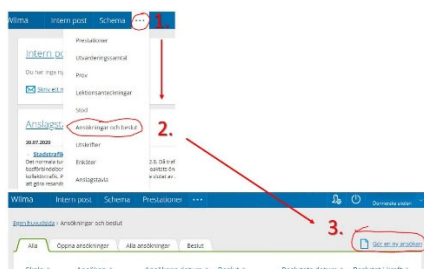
Wilma Intern post Schema ··· 1.

Intern post
Du har inga ny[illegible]
Skriv ett m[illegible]

Prestationer
Utvärderingssamtal
Prov
Lektionsanteckningar
Stöd
Ansökningar och beslut
Utskrifter
Enkäter
Anslagstavla

2.

Anslagst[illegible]
30.07.2020
Stadstrafik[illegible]
Det normala tur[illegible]
busstrafiken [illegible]
kollektivtrafik. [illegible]
att göra reseandr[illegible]

Wilma Intern post Schema Prestationer ···

Egen huvudsida › Ansökningar och beslut

3.

Alla Öppna ansökningar Alla ansökningar Beslut

Gör en ny ansökan